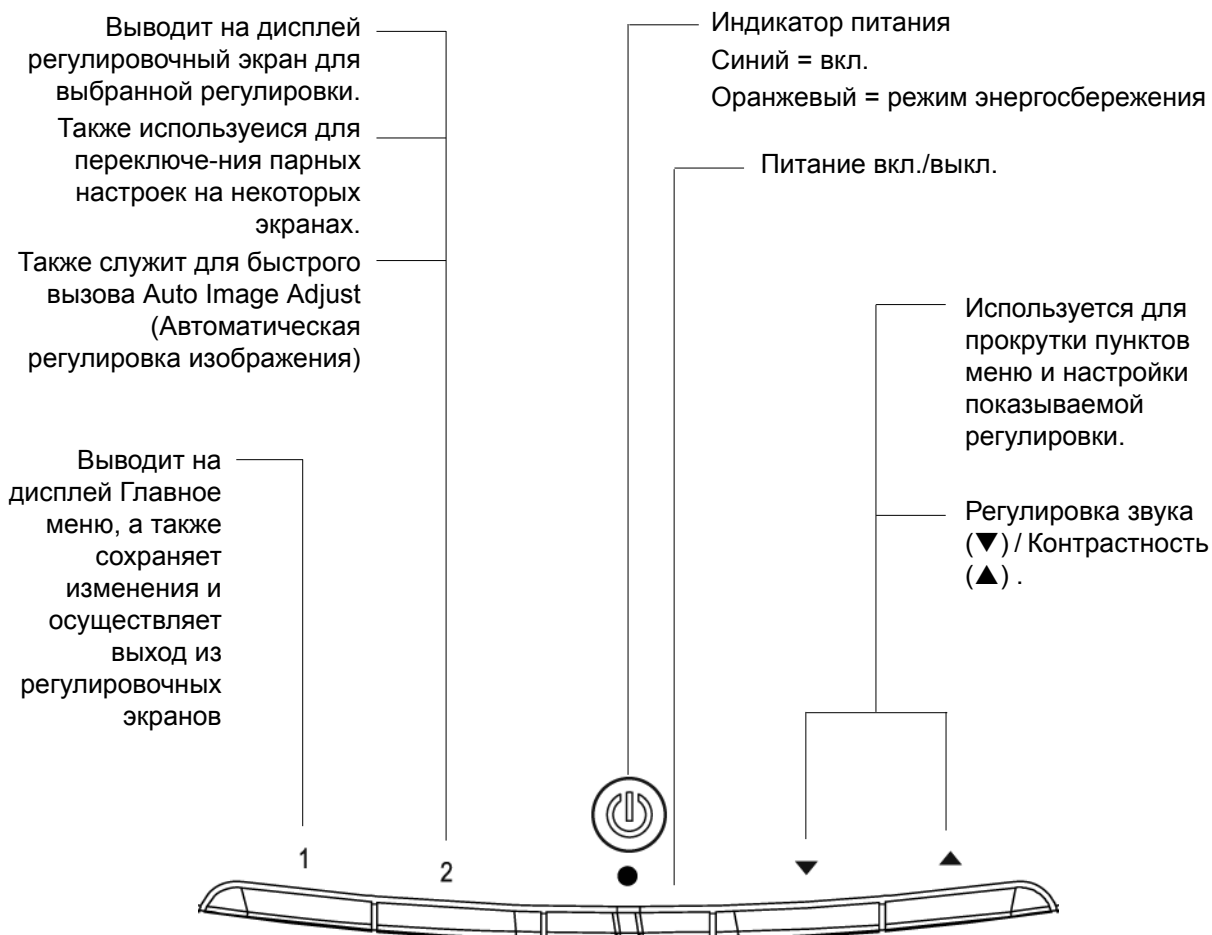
Выводит на дисплей регулировочный экран для выбранной регулировки.

Также используеися для переключе-ния парных настроек на некоторых экранах.

Также служит для быстрого вызова Auto Image Adjust (Автоматическая регулировка изображения)

Выводит на дисплей Главное меню, а также сохраняет изменения и осуществляет выход из регулировочных экранов

Индикатор питания
Синий = вкл.
Оранжевый = режим энергосбережения

Питание вкл./выкл.

Используется для прокрутки пунктов меню и настройки показываемой регулировки.

Регулировка звука (▼) / Контрастность (▲) .

1

2

▼

▲